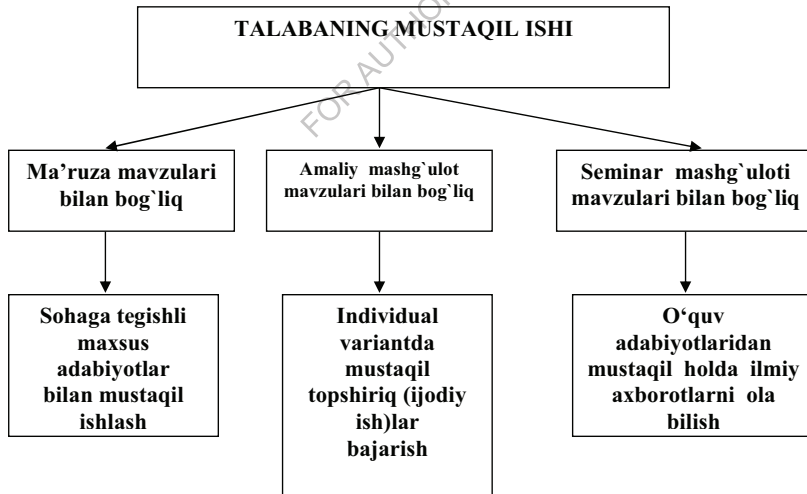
TALABANING MUSTAQIL ISHI

FOR AUTHOR

Ma’ruza mavzulari bilan bog`liq

Amaliy mashg`ulot mavzulari bilan bog`liq

Seminar mashg`uloti mavzulari bilan bog`liq

Sohaga tegishli maxsus adabiyotlar bilan mustaqil ishlash

Individual variantda mustaqil topshiriq (ijodiy ish)lar bajarish

O‘quv adabiyotlaridan mustaqil holda ilmiy axborotlarni ola bilish